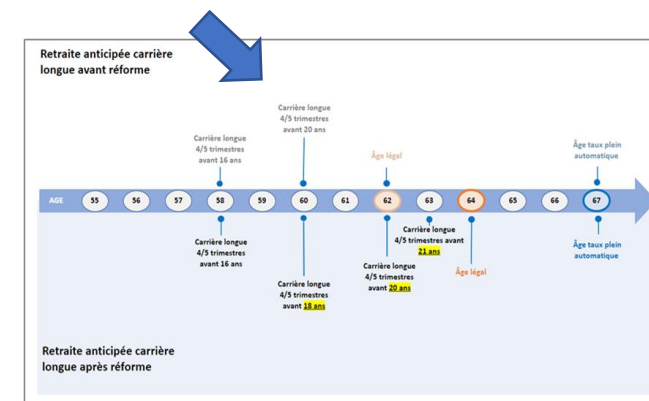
Retraite anticipée carrière longue avant réforme

Carrière longue 4/5 trimestres avant 16 ans

Carrière longue 4/5 trimestres avant 20 ans

Âge légal

Âge taux plein automatique

AGE 55 56 57 58 59 60 61 62 63 64 65 66 67

Carrière longue 4/5 trimestres avant 16 ans

Carrière longue 4/5 trimestres avant 18 ans

Carrière longue 4/5 trimestres avant 20 ans

Carrière longue 4/5 trimestres avant 21 ans

Âge légal

Âge taux plein automatique

Retraite anticipée carrière longue après réforme